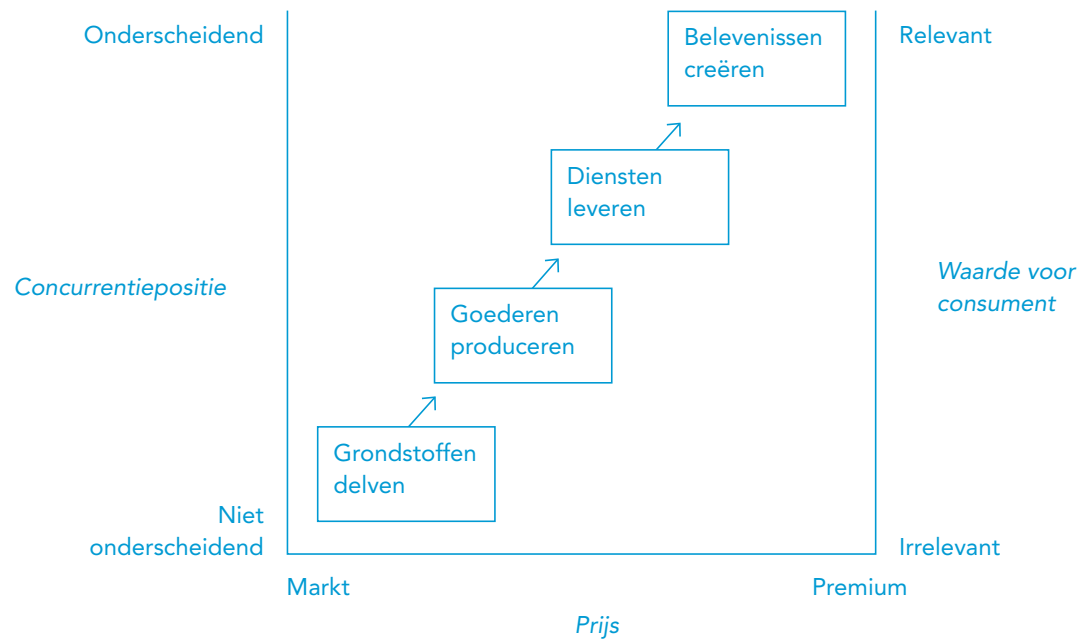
Onderscheidend

Concurrentiepositie

Niet onderscheidend

Belevenissen creëren

Diensten leveren

Goederen produceren

Grondstoffen delven

Relevant

Waarde voor consument

Irrelevant

Markt

Premium

Prijs